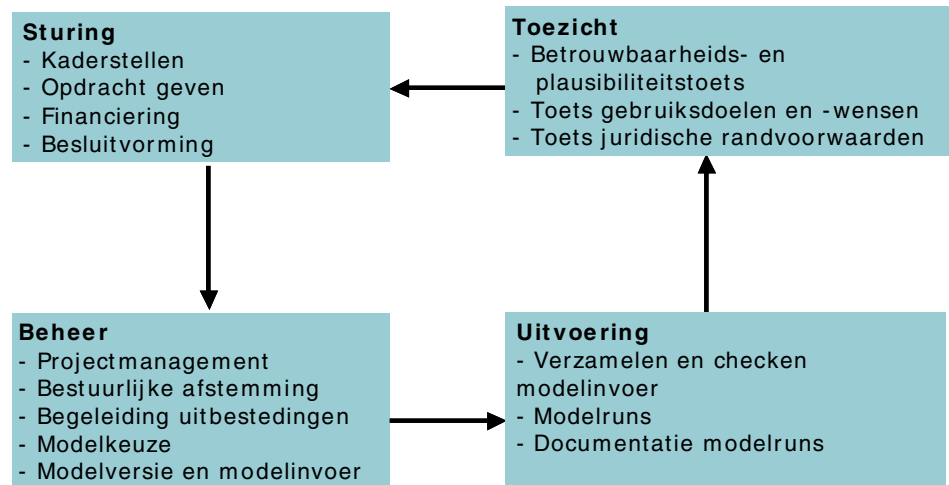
**Sturing**
- Kaderstellen
- Opdracht geven
- Financiering
- Besluitvorming

**Toezicht**
- Betrouwbaarheids- en plausibiliteitstoets
- Toets gebruiksdoelen en -wensen
- Toets juridische randvoorwaarden

**Beheer**
- Projectmanagement
- Bestuurlijke afstemming
- Begeleiding uitbestedingen
- Modelkeuze
- Modelversie en modelinvoer

**Uitvoering**
- Verzamelen en checken modelinvoer
- Modelruns
- Documentatie modelruns